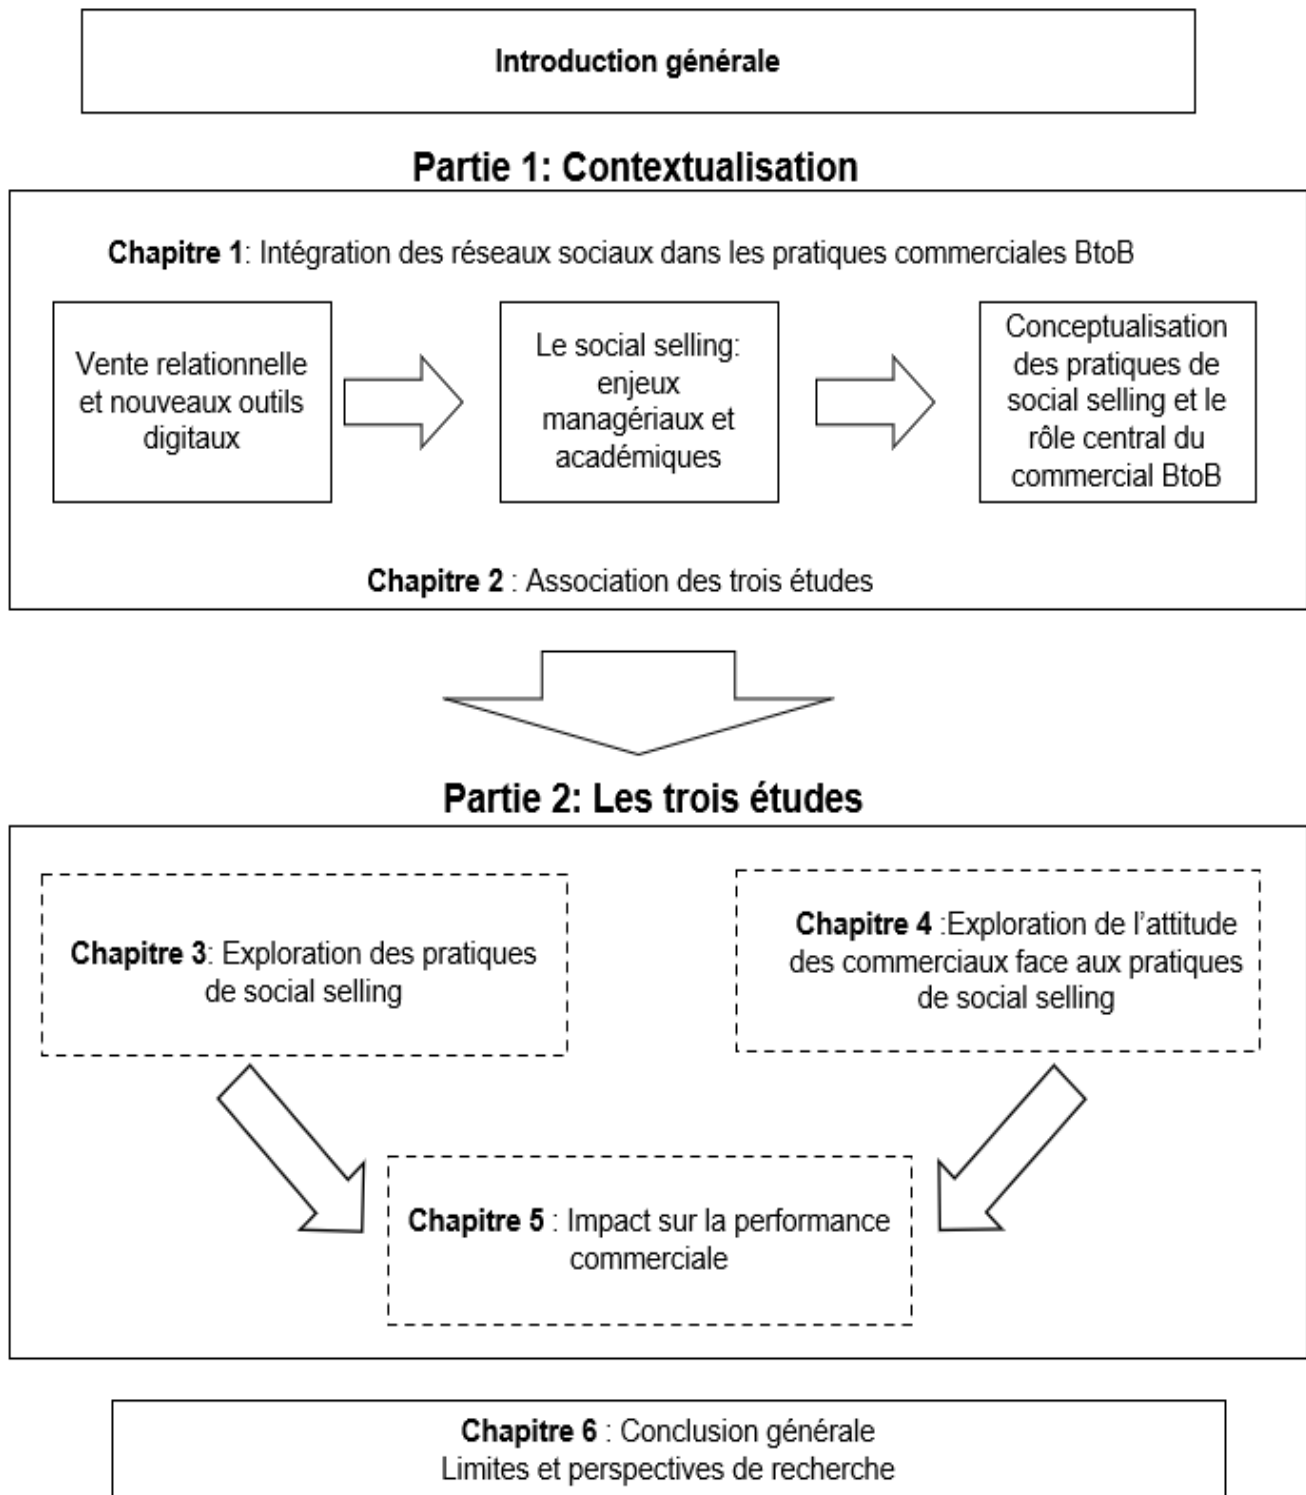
Introduction générale

Partie 1: Contextualisation

Chapitre 1: Intégration des réseaux sociaux dans les pratiques commerciales BtoB

Vente relationnelle et nouveaux outils digitaux

Le social selling: enjeux managériaux et académiques

Conceptualisation des pratiques de social selling et le rôle central du commercial BtoB

Chapitre 2 : Association des trois études

Partie 2: Les trois études

Chapitre 3: Exploration des pratiques de social selling

Chapitre 4 :Exploration de l'attitude des commerciaux face aux pratiques de social selling

Chapitre 5 : Impact sur la performance commerciale

Chapitre 6 : Conclusion générale
Limites et perspectives de recherche